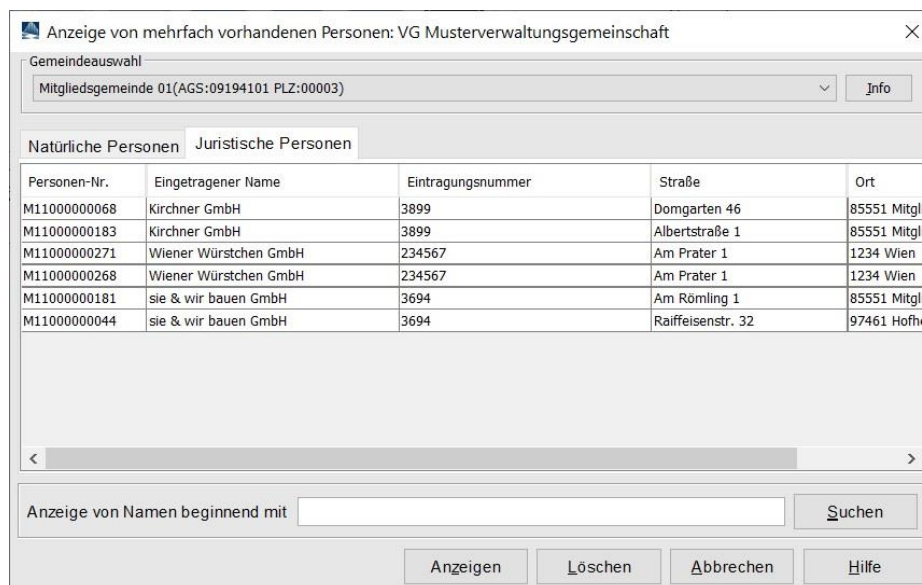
Anzeige von mehrfach vorhandenen Personen: VG Musterverwaltungsgemeinschaft

Gemeindeauswahl

Mitgliedsgemeinde 01(AGS:09194101 PLZ:00003)

Info

Natürliche Personen | Juristische Personen

| Personen-Nr. | Eingetragener Name | Eintragungsnummer | Straße | Ort |
|---|---|---|---|---|
| M11000000068 | Kirchner GmbH | 3899 | Domgarten 46 | 85551 Mitgl |
| M11000000183 | Kirchner GmbH | 3899 | Albertstraße 1 | 85551 Mitgl |
| M11000000271 | Wiener Würstchen GmbH | 234567 | Am Prater 1 | 1234 Wien |
| M11000000268 | Wiener Würstchen GmbH | 234567 | Am Prater 1 | 1234 Wien |
| M11000000181 | sie & wir bauen GmbH | 3694 | Am Römling 1 | 85551 Mitgl |
| M11000000044 | sie & wir bauen GmbH | 3694 | Raiffeisenstr. 32 | 97461 Hofh |

Anzeige von Namen beginnend mit

Suchen

Anzeigen | Löschen | Abbrechen | Hilfe